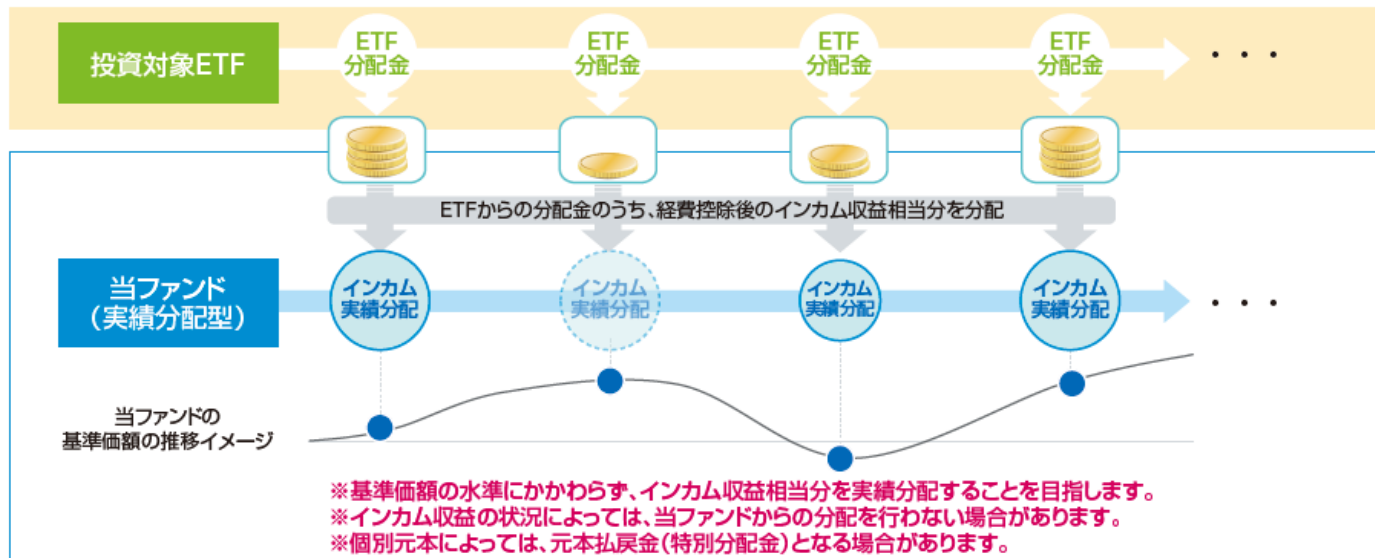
投資対象ETF

ETF 分配金

ETF 分配金

ETF 分配金

ETF 分配金

・・・

ETFからの分配金のうち、経費控除後のインカム収益相当分を分配

当ファンド（実績分配型）

インカム実績分配

インカム実績分配

インカム実績分配

インカム実績分配

・・・

当ファンドの基準価額の推移イメージ

※基準価額の水準にかかわらず、インカム収益相当分を実績分配することを目指します。
※インカム収益の状況によっては、当ファンドからの分配を行わない場合があります。
※個別元本によっては、元本払戻金（特別分配金）となる場合があります。